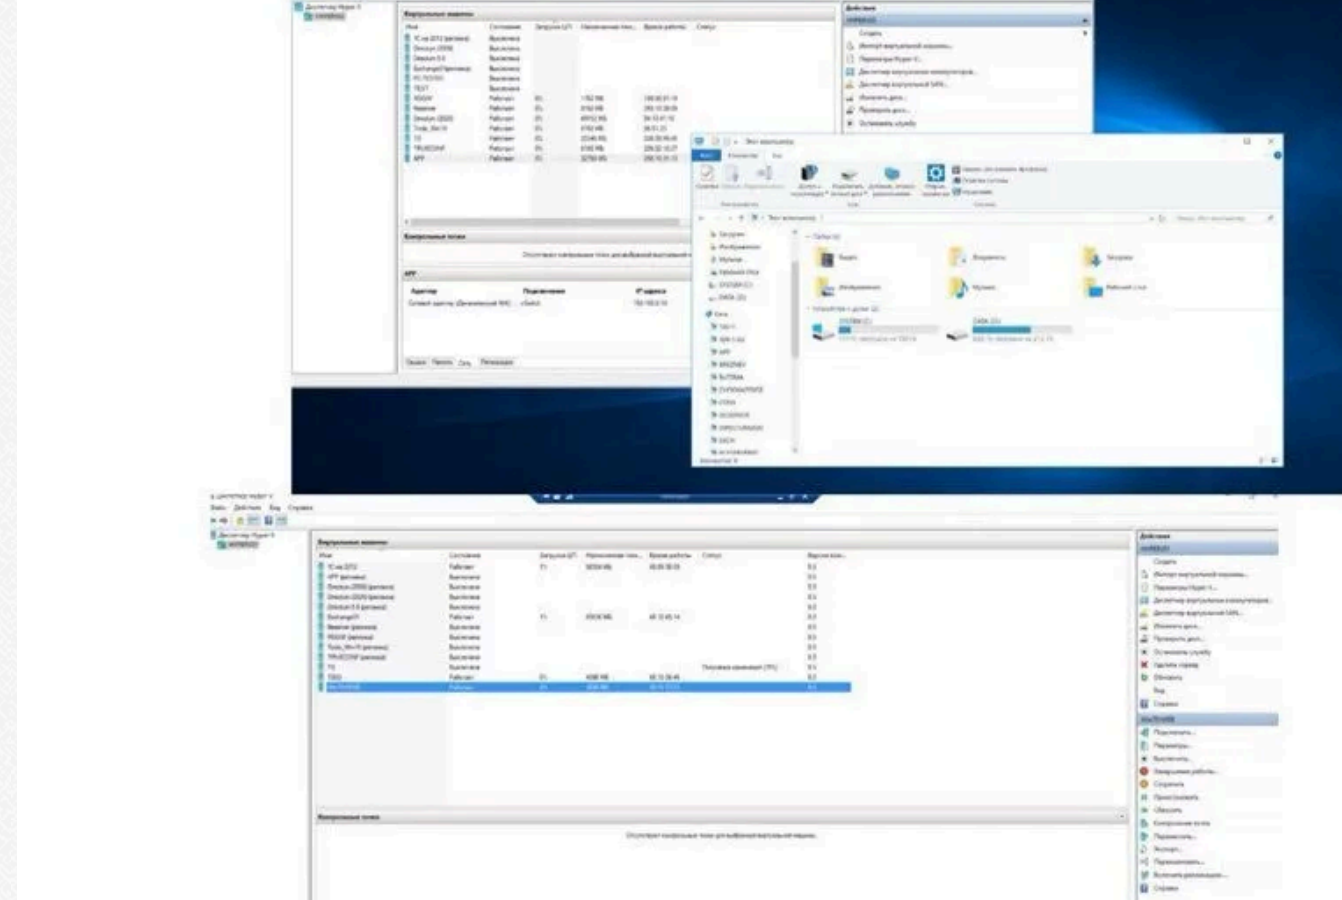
Диспетчер Hyper-V

Виртуальные машины

Имя | Состояние | Загрузка ЦП | Назначенная память | Время работы | Статус

Действия

Создать
Импорт виртуальной машины...
Параметры Hyper-V...
Диспетчер виртуальных коммутаторов...
Диспетчер виртуальных SAN...
Изменить диск...
Проверить диск...
Остановить службу

Этот компьютер

Папки

Видео
Документы
Загрузки
Изображения
Музыка
Рабочий стол

Устройства и диски

SYSTEM (C:)
DATA (D:)

Контрольные точки

APP

Адаптер | Подключение | IP-адреса

Диспетчер Hyper-V
Файл Действие Вид Справка

Диспетчер Hyper-V

Виртуальные машины

Имя | Состояние | Загрузка ЦП | Назначенная память | Время работы | Статус | Версия конф...

Контрольные точки

Действия

Создать
Импорт виртуальной машины...
Параметры Hyper-V...
Диспетчер виртуальных коммутаторов...
Диспетчер виртуальных SAN...
Изменить диск...
Проверить диск...
Остановить службу
Удалить сервер
Обновить
Вид
Справка

Подключить...
Параметры...
Выключить...
Завершение работы...
Сохранить
Приостановить
Сбросить
Контрольная точка
Переместить...
Экспорт...
Переименовать...
Включить репликацию...
Справка